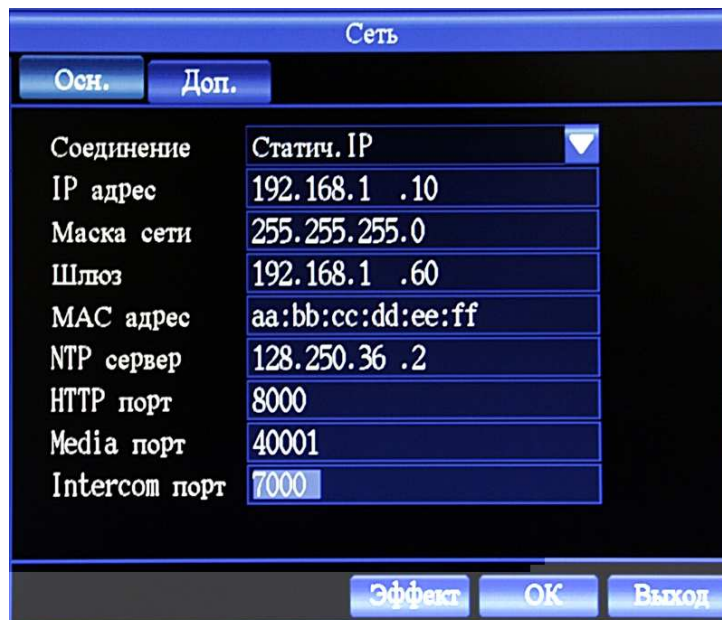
Сеть

Осн. Доп.

| | |
|---|---|
| Соединение | Статич. IP |
| IP адрес | 192.168.1 .10 |
| Маска сети | 255.255.255.0 |
| Шлюз | 192.168.1 .60 |
| MAC адрес | aa:bb:cc:dd:ee:ff |
| NTP сервер | 128.250.36 .2 |
| HTTP порт | 8000 |
| Media порт | 40001 |
| Intercom порт | 7000 |

Эффект OK Выход